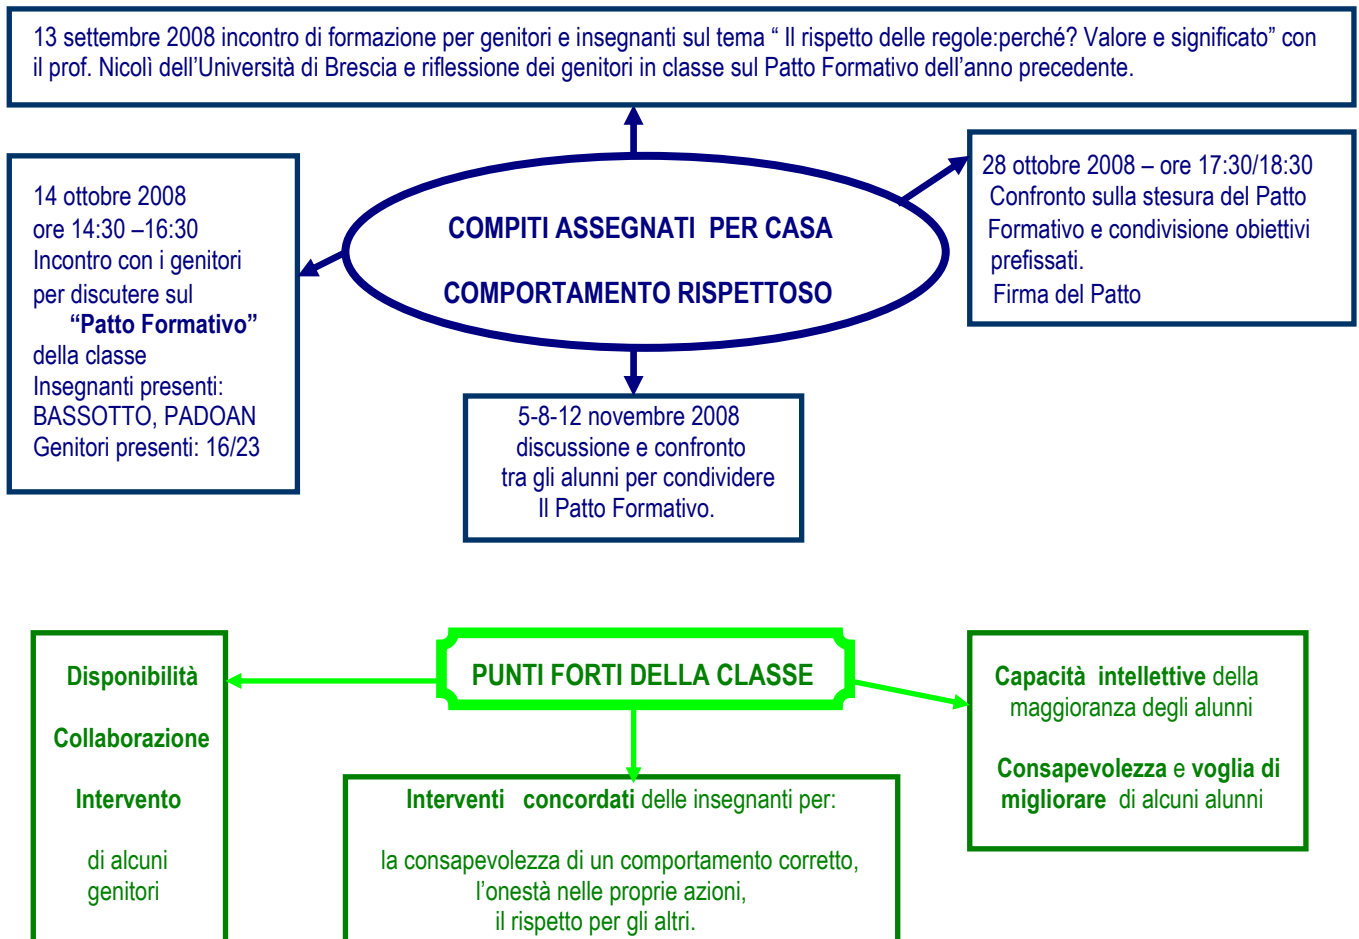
13 settembre 2008 incontro di formazione per genitori e insegnanti sul tema " Il rispetto delle regole:perché? Valore e significato" con il prof. Nicolì dell'Università di Brescia e riflessione dei genitori in classe sul Patto Formativo dell'anno precedente.

14 ottobre 2008
ore 14:30 –16:30
Incontro con i genitori per discutere sul
"Patto Formativo"
della classe
Insegnanti presenti: BASSOTTO, PADOAN
Genitori presenti: 16/23

COMPITI ASSEGNATI PER CASA

COMPORTAMENTO RISPETTOSO

28 ottobre 2008 – ore 17:30/18:30
Confronto sulla stesura del Patto Formativo e condivisione obiettivi prefissati.
Firma del Patto

5-8-12 novembre 2008
discussione e confronto tra gli alunni per condividere Il Patto Formativo.

Disponibilità

Collaborazione

Intervento

di alcuni genitori

PUNTI FORTI DELLA CLASSE

Capacità intellettive della maggioranza degli alunni

Consapevolezza e voglia di migliorare di alcuni alunni

Interventi concordati delle insegnanti per:

la consapevolezza di un comportamento corretto,
l'onestà nelle proprie azioni,
il rispetto per gli altri.